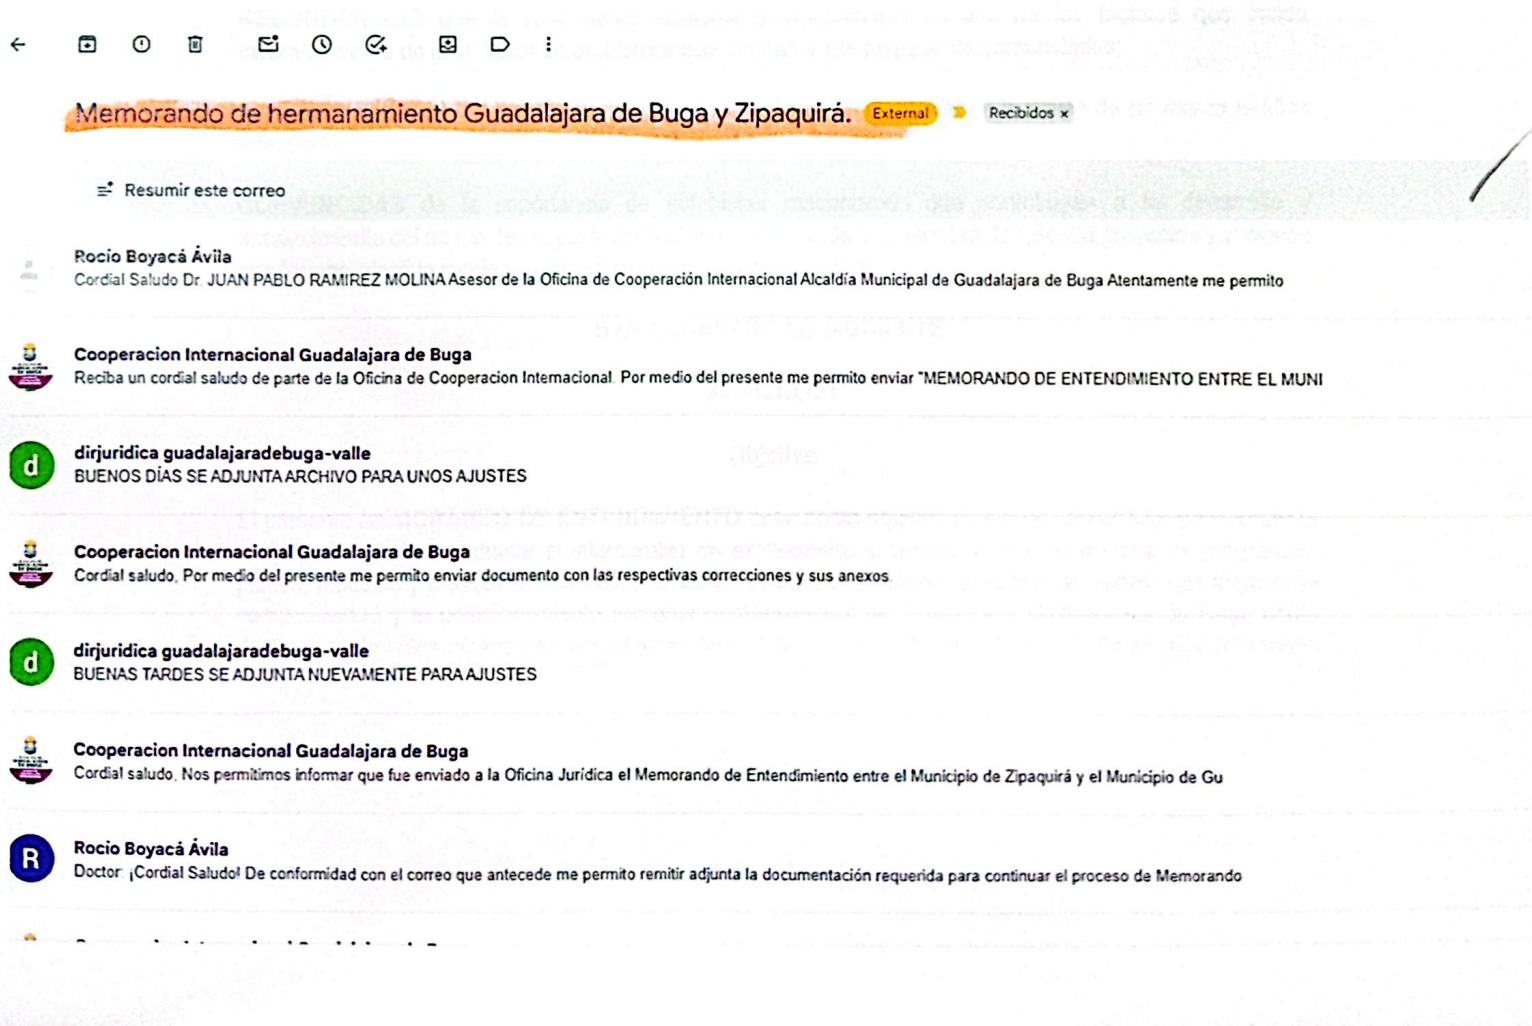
Memorando de hermanamiento Guadalajara de Buga y Zipaquirá. External Recibidos ×

Resumir este correo

Rocio Boyacá Ávila
Cordial Saludo Dr. JUAN PABLO RAMIREZ MOLINA Asesor de la Oficina de Cooperación Internacional Alcaldía Municipal de Guadalajara de Buga Atentamente me permito

Cooperacion Internacional Guadalajara de Buga
Reciba un cordial saludo de parte de la Oficina de Cooperacion Internacional. Por medio del presente me permito enviar "MEMORANDO DE ENTENDIMIENTO ENTRE EL MUNI

d
dirjuridica guadalajaradebuga-valle
BUENOS DÍAS SE ADJUNTA ARCHIVO PARA UNOS AJUSTES

Cooperacion Internacional Guadalajara de Buga
Cordial saludo, Por medio del presente me permito enviar documento con las respectivas correcciones y sus anexos

d
dirjuridica guadalajaradebuga-valle
BUENAS TARDES SE ADJUNTA NUEVAMENTE PARA AJUSTES

Cooperacion Internacional Guadalajara de Buga
Cordial saludo, Nos permitimos informar que fue enviado a la Oficina Jurídica el Memorando de Entendimiento entre el Municipio de Zipaquirá y el Municipio de Gu

R
Rocio Boyacá Ávila
Doctor ¡Cordial Saludo! De conformidad con el correo que antecede me permito remitir adjunta la documentación requerida para continuar el proceso de Memorando

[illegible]